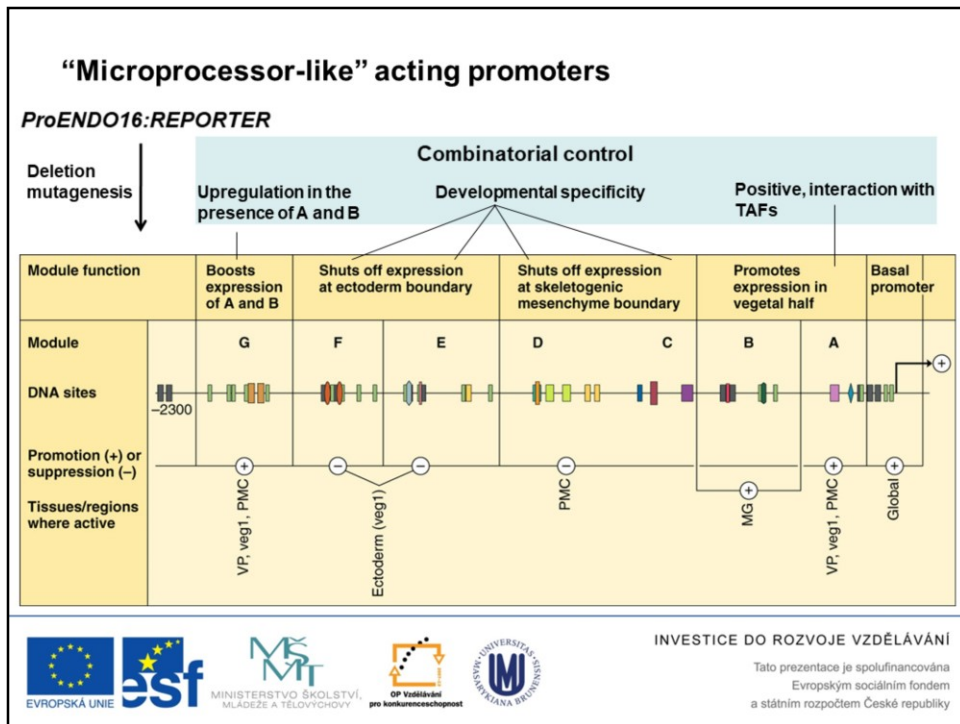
“Microprocessor-like” acting promoters

ProENDO16:REPORTER

Deletion mutagenesis

Combinatorial control

Upregulation in the presence of A and B

Developmental specificity

Positive, interaction with TAFs

| Module function | Boosts expression of A and B | Shuts off expression at ectoderm boundary | | Shuts off expression at skeletogenic mesenchyme boundary | | Promotes expression in vegetal half | | Basal promoter |
|---|---|---|---|---|---|---|---|---|
| Module | G | F | E | D | C | B | A | |
| DNA sites –2300 | | | | | | | | |
| Promotion (+) or suppression (–) | + | – | – | – | | + | + | + |
| Tissues/regions where active | VP, veg1, PMC | Ectoderm (veg1) | | PMC | | MG | VP, veg1, PMC | Global |

+

EVROPSKÁ UNIE

esf

MINISTERSTVO ŠKOLSTVÍ, MLÁDEŽE A TĚLOVÝCHOVY

OP Vzdělávání pro konkurenceschopnost

UNIVERSITAS MASARYKIANA BRUNENSIS

INVESTICE DO ROZVOJE VZDĚLÁVÁNÍ

Tato prezentace je spolufinancována Evropským sociálním fondem a státním rozpočtem České republiky